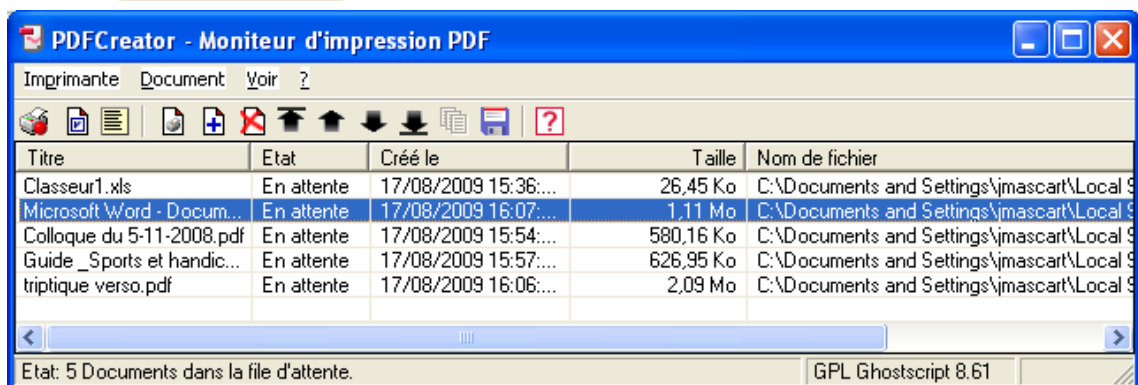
PDFCreator - Moniteur d'impression PDF

Imprimante Document Voir ?

| Titre | Etat | Créé le | Taille | Nom de fichier |
|---|---|---|---|---|
| Classeur1.xls | En attente | 17/08/2009 15:36:... | 26,45 Ko | C:\Documents and Settings\jmascart\Local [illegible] |
| Microsoft Word - Docum... | En attente | 17/08/2009 16:07:... | 1,11 Mo | C:\Documents and Settings\jmascart\Local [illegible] |
| Colloque du 5-11-2008.pdf | En attente | 17/08/2009 15:54:... | 580,16 Ko | C:\Documents and Settings\jmascart\Local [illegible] |
| Guide _Sports et handic... | En attente | 17/08/2009 15:57:... | 626,95 Ko | C:\Documents and Settings\jmascart\Local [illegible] |
| triptique verso.pdf | En attente | 17/08/2009 16:06:... | 2,09 Mo | C:\Documents and Settings\jmascart\Local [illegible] |

Etat: 5 Documents dans la file d'attente.

GPL Ghostscript 8.61